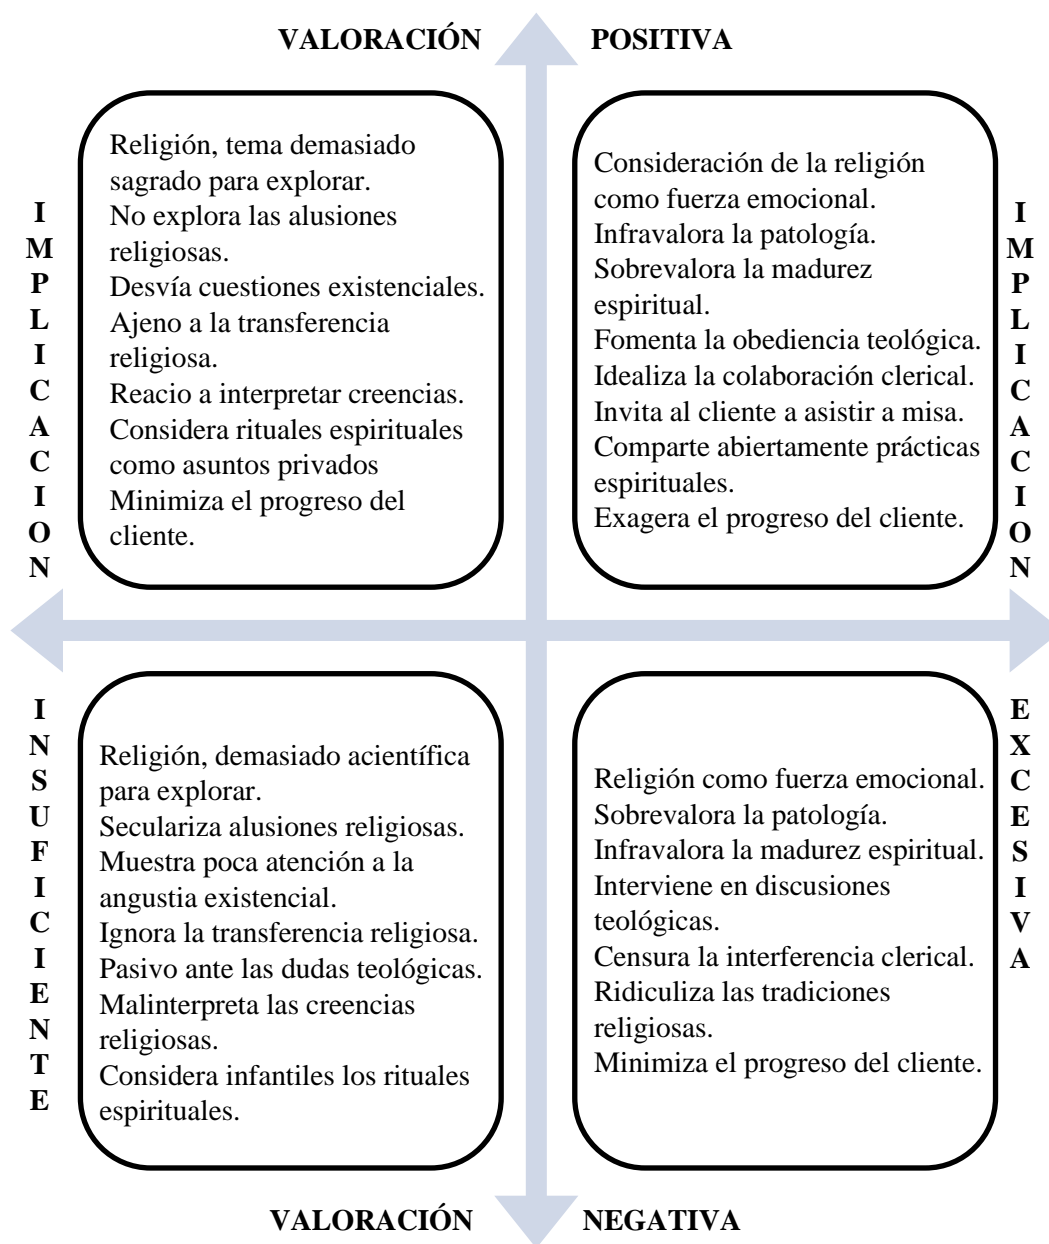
VALORACIÓN POSITIVA

IMPLICACION

Religión, tema demasiado sagrado para explorar.
No explora las alusiones religiosas.
Desvía cuestiones existenciales.
Ajeno a la transferencia religiosa.
Reacio a interpretar creencias.
Considera rituales espirituales como asuntos privados
Minimiza el progreso del cliente.

Consideración de la religión como fuerza emocional.
Infravalora la patología.
Sobrevalora la madurez espiritual.
Fomenta la obediencia teológica.
Idealiza la colaboración clerical.
Invita al cliente a asistir a misa.
Comparte abiertamente prácticas espirituales.
Exagera el progreso del cliente.

IMPLICACION

INSUFICIENTE

Religión, demasiado acientífica para explorar.
Seculariza alusiones religiosas.
Muestra poca atención a la angustia existencial.
Ignora la transferencia religiosa.
Pasivo ante las dudas teológicas.
Malinterpreta las creencias religiosas.
Considera infantiles los rituales espirituales.

Religión como fuerza emocional.
Sobrevalora la patología.
Infravalora la madurez espiritual.
Interviene en discusiones teológicas.
Censura la interferencia clerical.
Ridiculiza las tradiciones religiosas.
Minimiza el progreso del cliente.

EXCESIVA

VALORACIÓN NEGATIVA